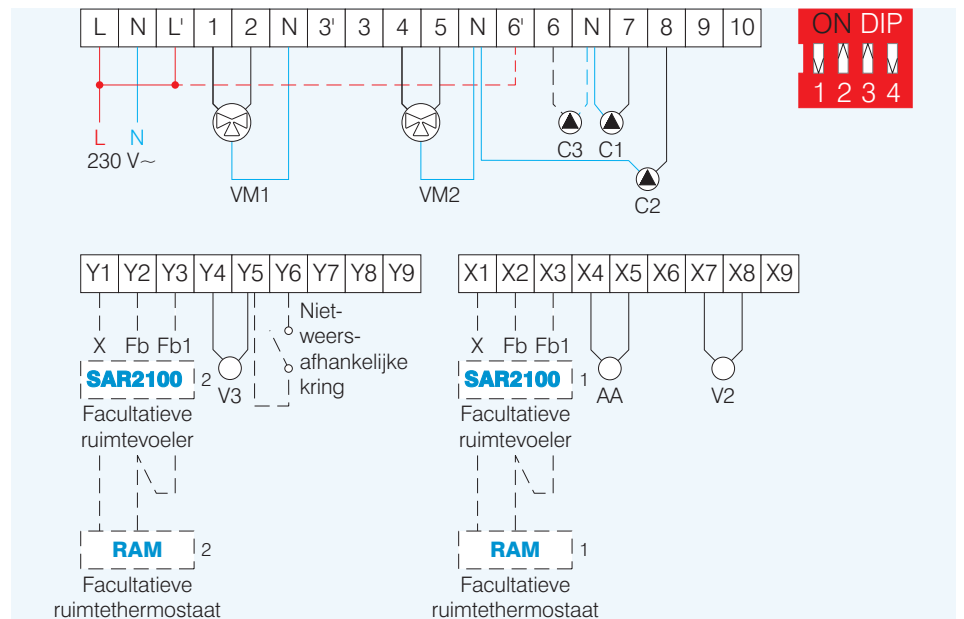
| L | N | L' | 1 | 2 | N | 3' | 3 | 4 | 5 | N | 6' | 6 | N | 7 | 8 | 9 | 10 |
|---|---|---|---|---|---|---|---|---|---|---|---|---|---|---|---|---|---|

ON DIP
1 2 3 4

L N
230 V~

VM1

VM2

C3 C1

C2

| Y1 | Y2 | Y3 | Y4 | Y5 | Y6 | Y7 | Y8 | Y9 |
|---|---|---|---|---|---|---|---|---|

X Fb Fb1
SAR2100 2
Facultatieve ruimtevoeler

V3

Nietweersafhankelijke kring

RAM 2
Facultatieve ruimtethermostaat

| X1 | X2 | X3 | X4 | X5 | X6 | X7 | X8 | X9 |
|---|---|---|---|---|---|---|---|---|

X Fb Fb1
SAR2100 1
Facultatieve ruimtevoeler

AA

V2

RAM 1
Facultatieve ruimtethermostaat